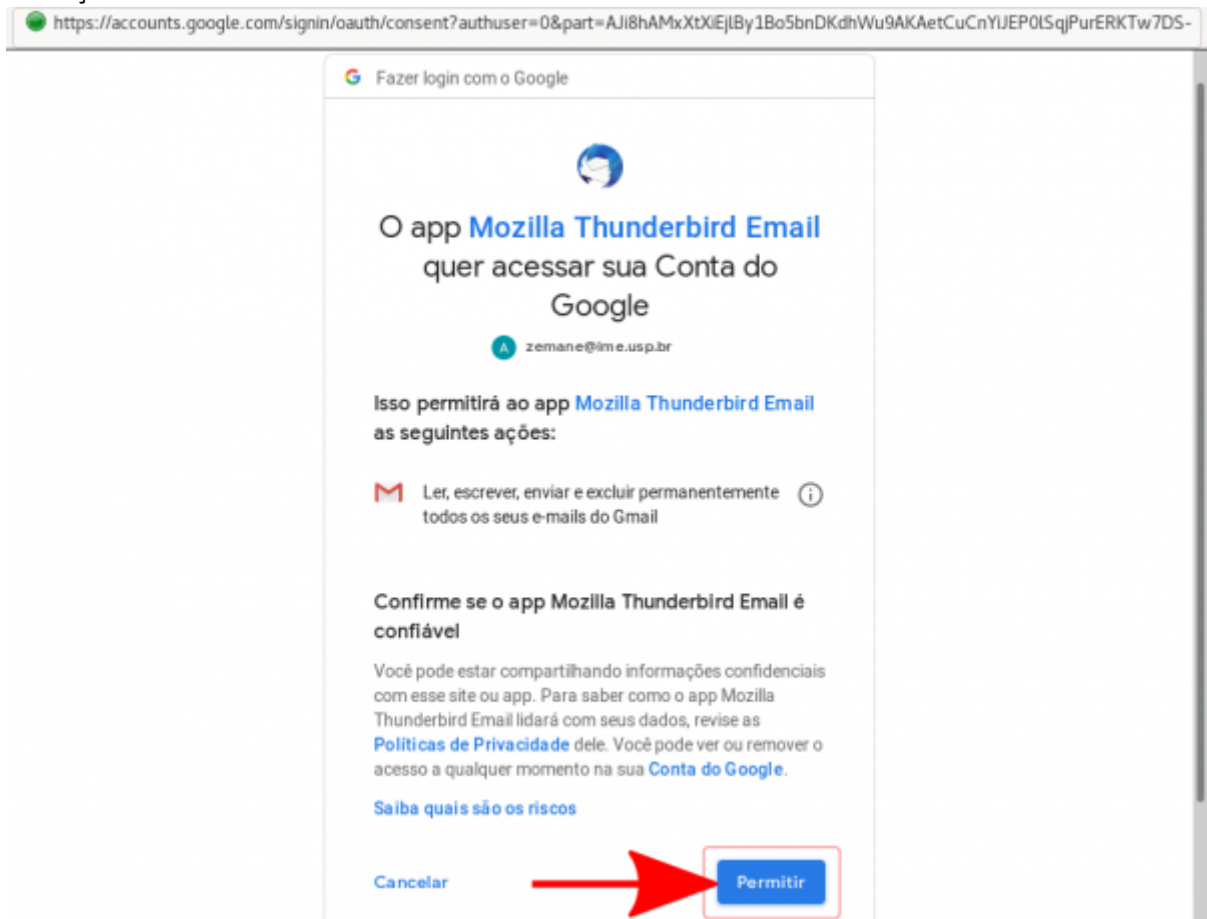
https://accounts.google.com/signin/oauth/consent?authuser=0&part=AJi8hAMxXtXiEjlBy1Bo5bnDKdhWu9AKAetCuCnYiJEP0lSqjPurERKTw7DS-

G Fazer login com o Google

O app Mozilla Thunderbird Email quer acessar sua Conta do Google

A zemane@ime.usp.br

Isso permitirá ao app Mozilla Thunderbird Email as seguintes ações:

Ler, escrever, enviar e excluir permanentemente todos os seus e-mails do Gmail

Confirme se o app Mozilla Thunderbird Email é confiável

Você pode estar compartilhando informações confidenciais com esse site ou app. Para saber como o app Mozilla Thunderbird Email lidará com seus dados, revise as Políticas de Privacidade dele. Você pode ver ou remover o acesso a qualquer momento na sua Conta do Google.

Saiba quais são os riscos

Cancelar

Permitir